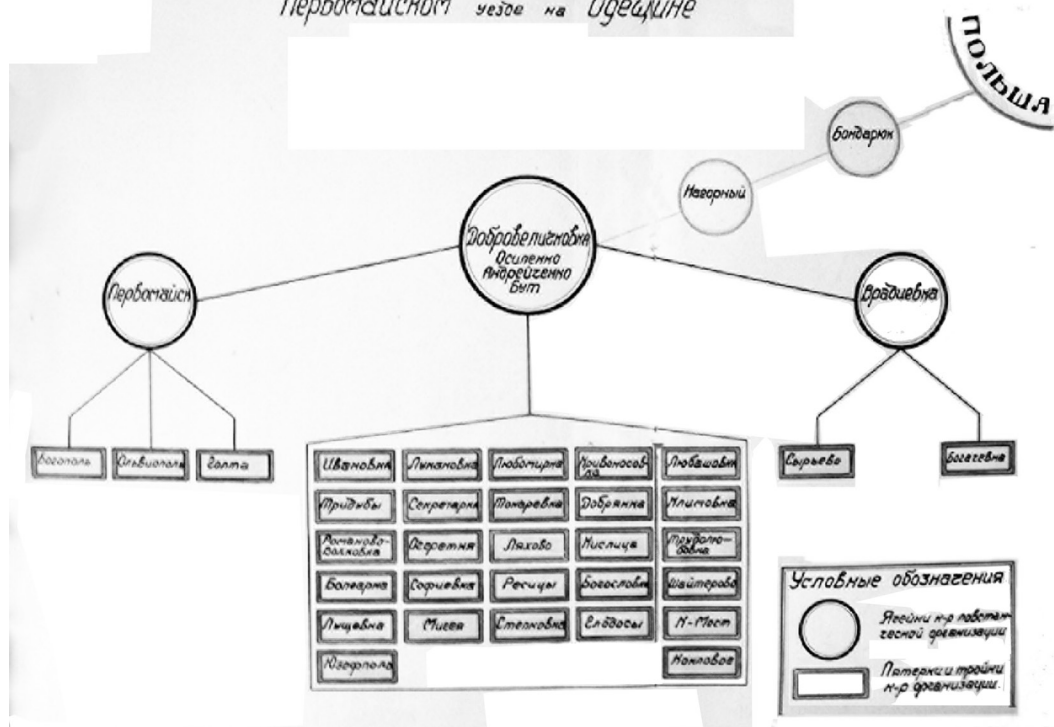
Первомайском уезде на Одещине

ПОЛЬША

Бондарки

Нагорный

Добровеличковка
Осиленко
Андрейченко
Бут

Первомайск

Врадиевка

Богополь

Ольвиополь

Голта

Ивановка

Лукановка

Любомирка

Кривоносов-ка

Любашовка

Трудибы

Секретарка

Токаревка

Добрянка

Климовка

Романово-Балковка

Осеретия

Ляхово

Кислица

Тарлопо-бовка

Болгарка

Софиевка

Речицы

Богословка

Шайтерово

Лыщевка

Мигея

Степковка

Ельбасы

К-Мост

Юзефполь

Конловое

Сырьево

Богачевка

Условные обозначения

Ячейки к-р повстан-ческой организации

Пятерки и тройки к-р организации.